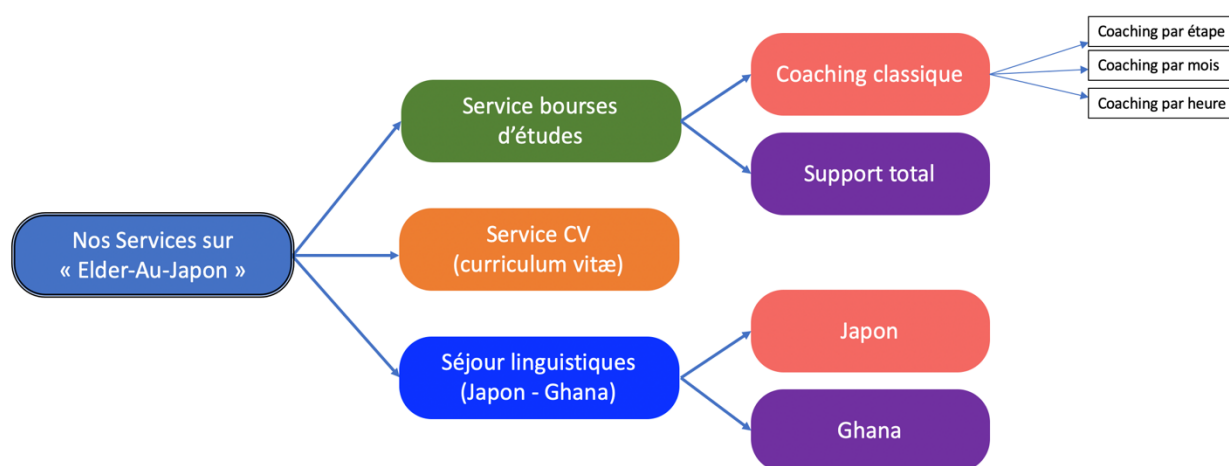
Nos Services sur « Elder-Au-Japon »

Service bourses d'études

Coaching classique

Coaching par étape

Coaching par mois

Coaching par heure

Support total

Service CV (curriculum vitæ)

Séjour linguistiques (Japon - Ghana)

Japon

Ghana